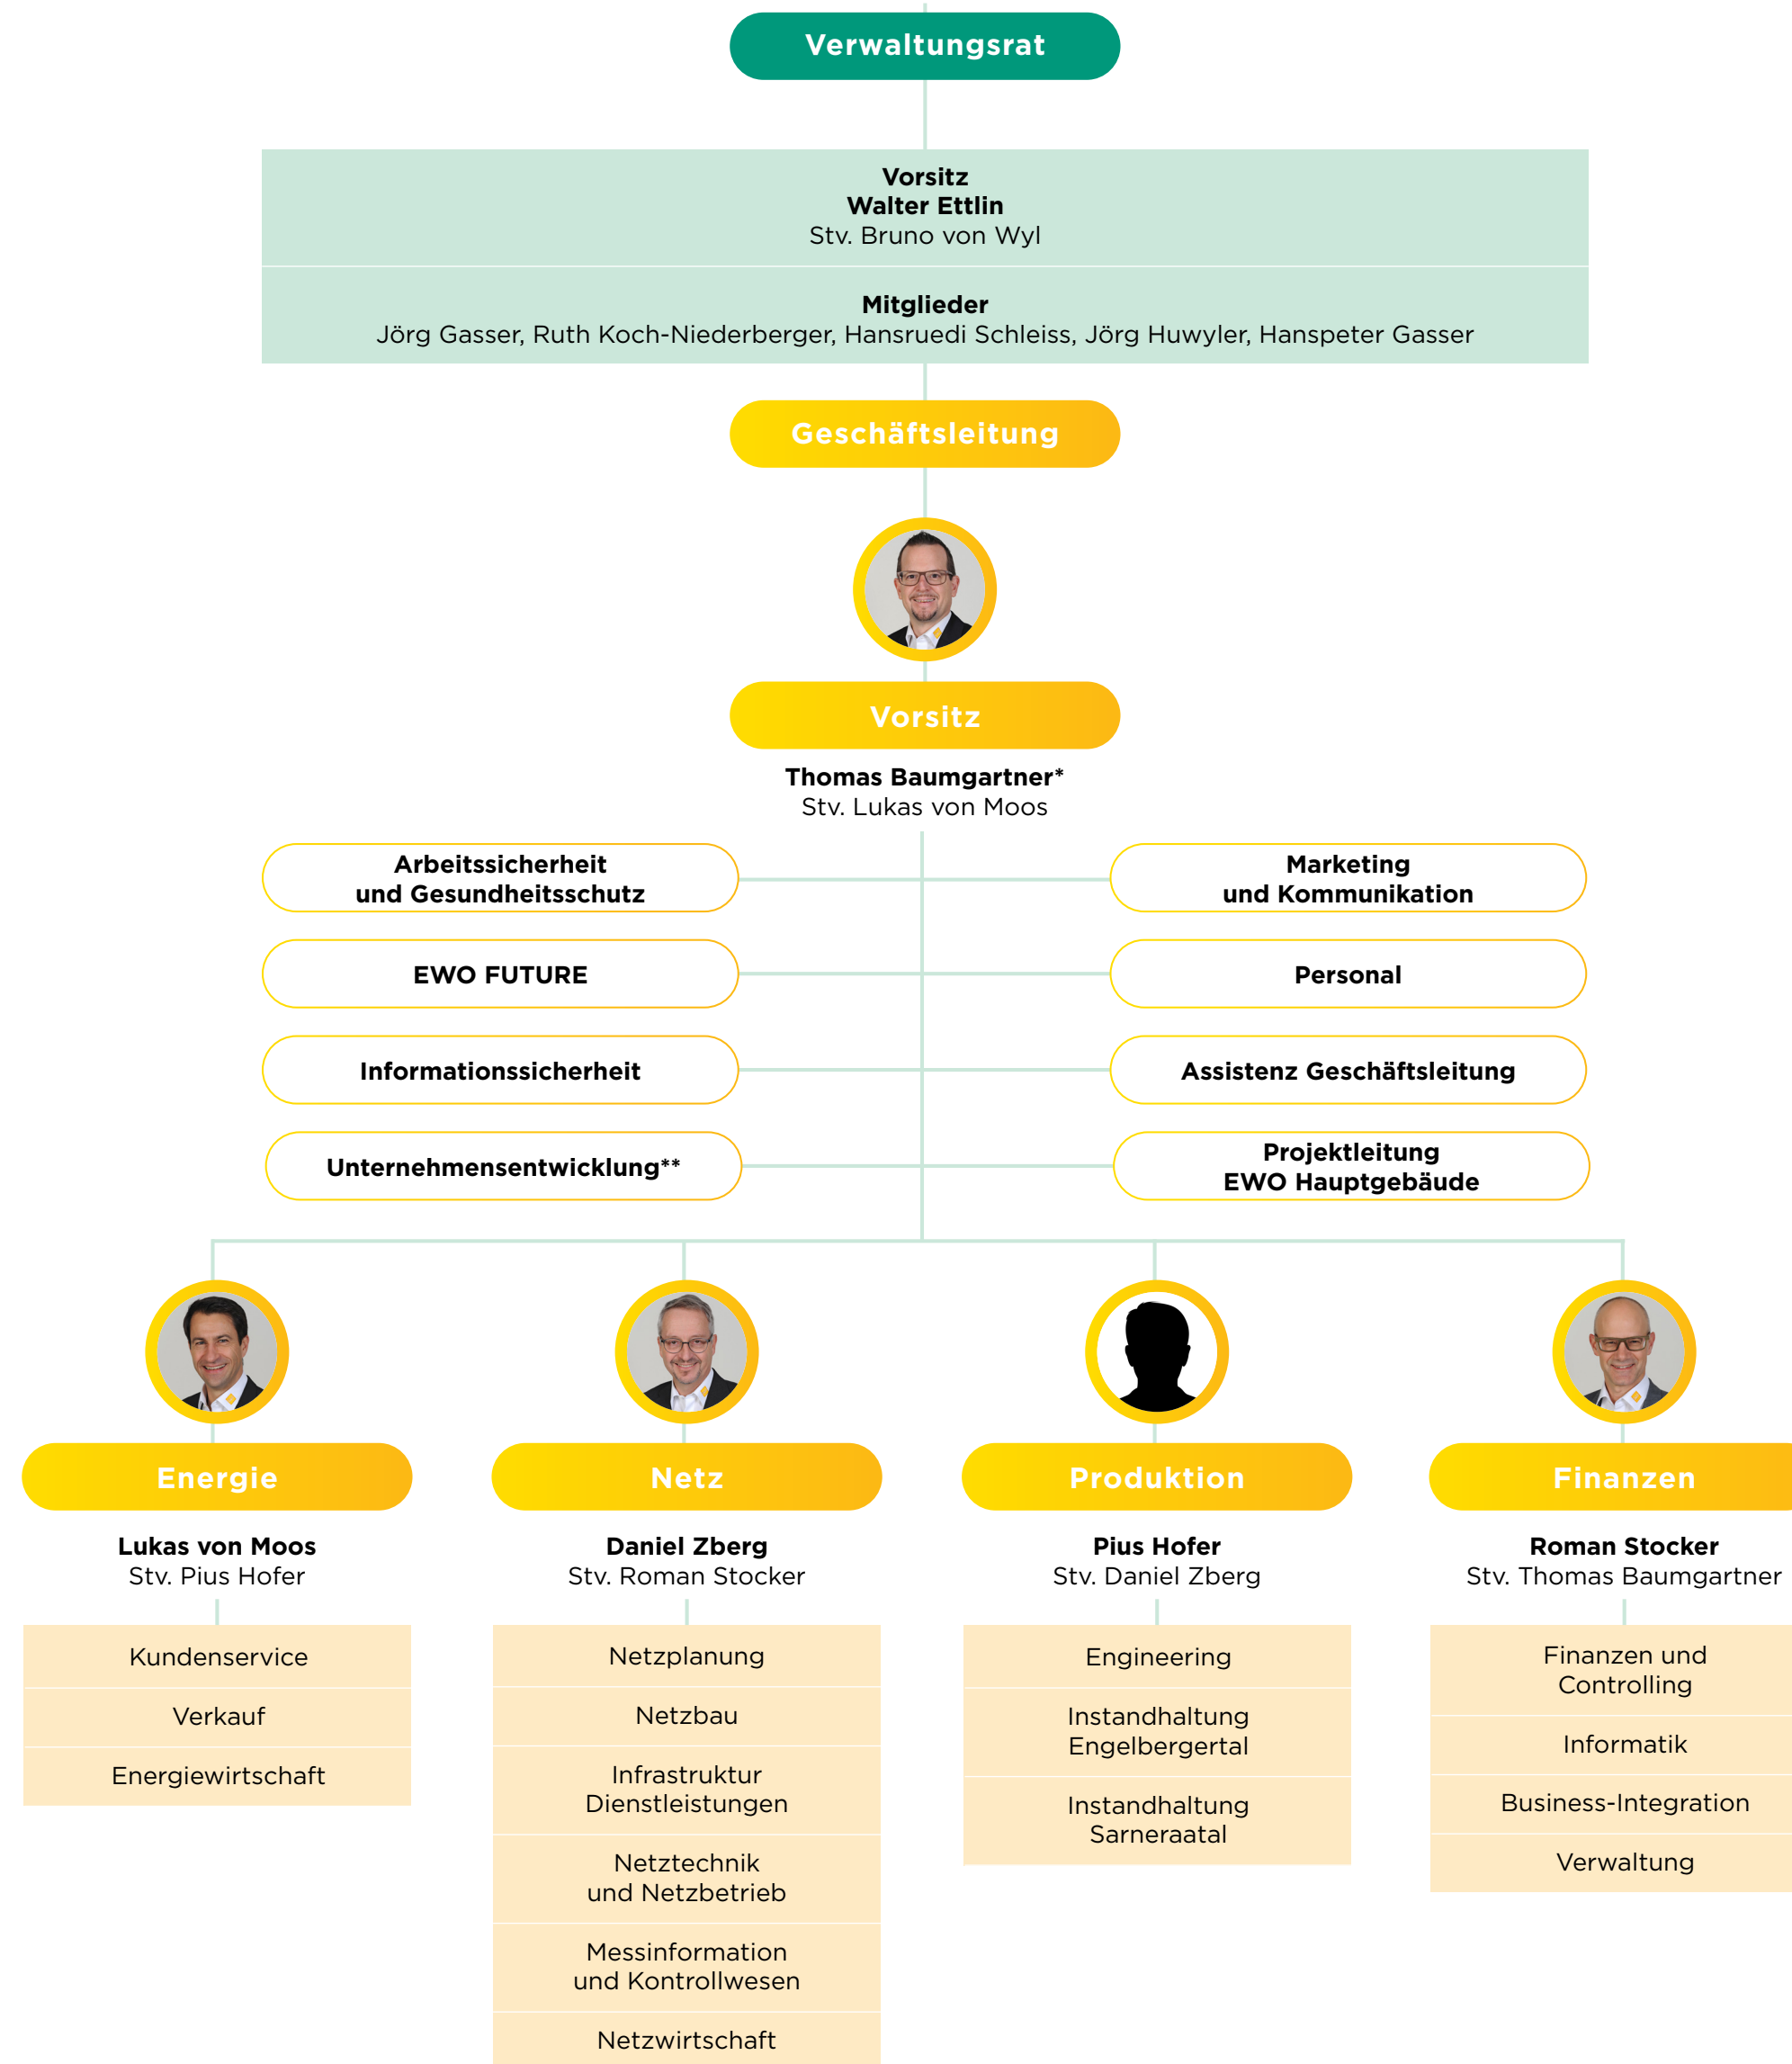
Verwaltungsrat

Vorsitz
Walter Ettlin
Stv. Bruno von Wyl

Mitglieder
Jörg Gasser, Ruth Koch-Niederberger, Hansruedi Schleiss, Jörg Huwyler, Hanspeter Gasser

Geschäftsleitung

Vorsitz
Thomas Baumgartner*
Stv. Lukas von Moos

Arbeitssicherheit und Gesundheitsschutz

Marketing und Kommunikation

EWO FUTURE

Personal

Informationssicherheit

Assistenz Geschäftsleitung

Unternehmensentwicklung**

Projektleitung EWO Hauptgebäude

Energie
Lukas von Moos
Stv. Pius Hofer
Kundenservice
Verkauf
Energiewirtschaft

Netz
Daniel Zberg
Stv. Roman Stocker
Netzplanung
Netzbau
Infrastruktur Dienstleistungen
Netztechnik und Netzbetrieb
Messinformation und Kontrollwesen
Netzwirtschaft

Produktion
Pius Hofer
Stv. Daniel Zberg
Engineering
Instandhaltung Engelbergertal
Instandhaltung Sarneraatal

Finanzen
Roman Stocker
Stv. Thomas Baumgartner
Finanzen und Controlling
Informatik
Business-Integration
Verwaltung